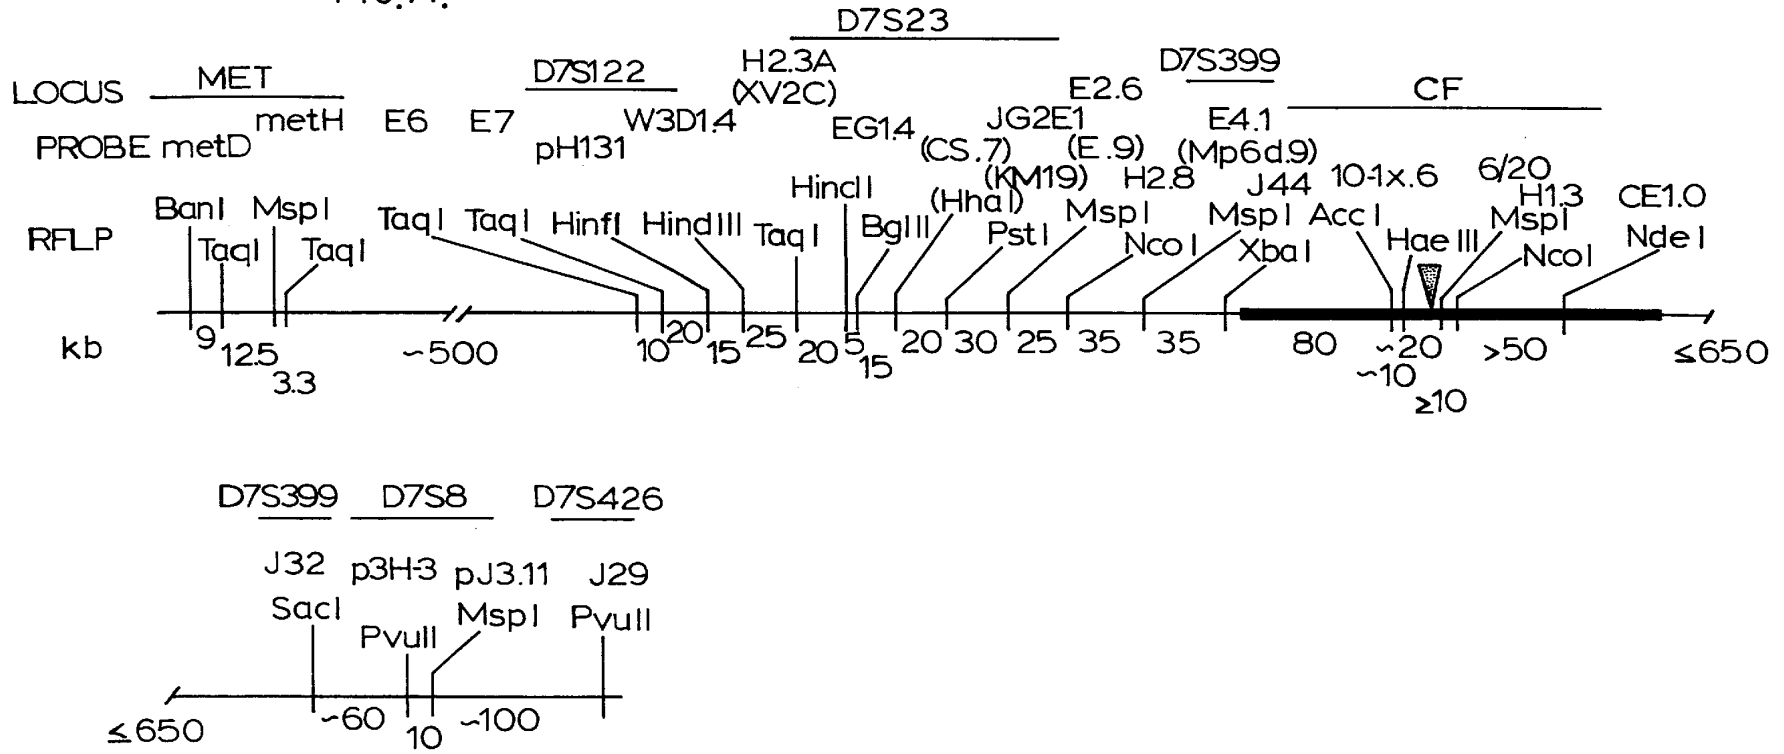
D7S23
LOCUS MET
D7S122
H2.3A (XV2C)
D7S399
E2.6
CF
PROBE metD metH E6 E7 pH131 W3D1.4 EG14 (CS.7) JG2E1 (E.9) E4.1 (Mp6d.9)
(KM19) H2.8 J44 10-1x.6 6/20 H1.3 CE1.0
RFLP BanI TaqI MspI TaqI TaqI TaqI HinfI HindIII TaqI HincII BglII (HhaI) PstI MspI NcoI MspI XbaI AccI HaeIII MspI NcoI NdeI
kb 9 12.5 3.3 ~500 10 20 15 25 20 5 15 20 30 25 35 35 80 ~20 ~10 ≥10 >50 ≤650

D7S399 D7S8 D7S426
J32 p3H-3 pJ3.11 J29
SacI PvuII MspI PvuII
≤650 ~60 10 ~100